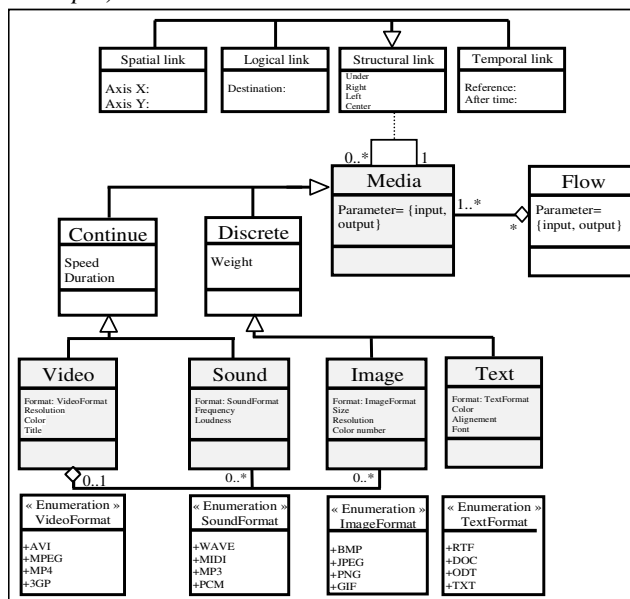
Spatial link
Axis X:
Axis Y:

Logical link
Destination:

Structural link
Under
Right
Left
Center

Temporal link
Reference:
After time:

0..*
1

Media
Parameter= {input, output}

1..*
*

Flow
Parameter= {input, output}

Continue
Speed
Duration

Discrete
Weight

Video
Format: VideoFormat
Resolution
Color
Title

Sound
Format: SoundFormat
Frequency
Loudness

Image
Format: ImageFormat
Size
Resolution
Color number

Text
Format: TextFormat
Color
Alignement
Font

0..1
0..*
0..*

« Enumeration »
VideoFormat
+AVI
+MPEG
+MP4
+3GP

« Enumeration »
SoundFormat
+WAVE
+MIDI
+MP3
+PCM

« Enumeration »
ImageFormat
+BMP
+JPEG
+PNG
+GIF

« Enumeration »
TextFormat
+RTF
+DOC
+ODT
+TXT